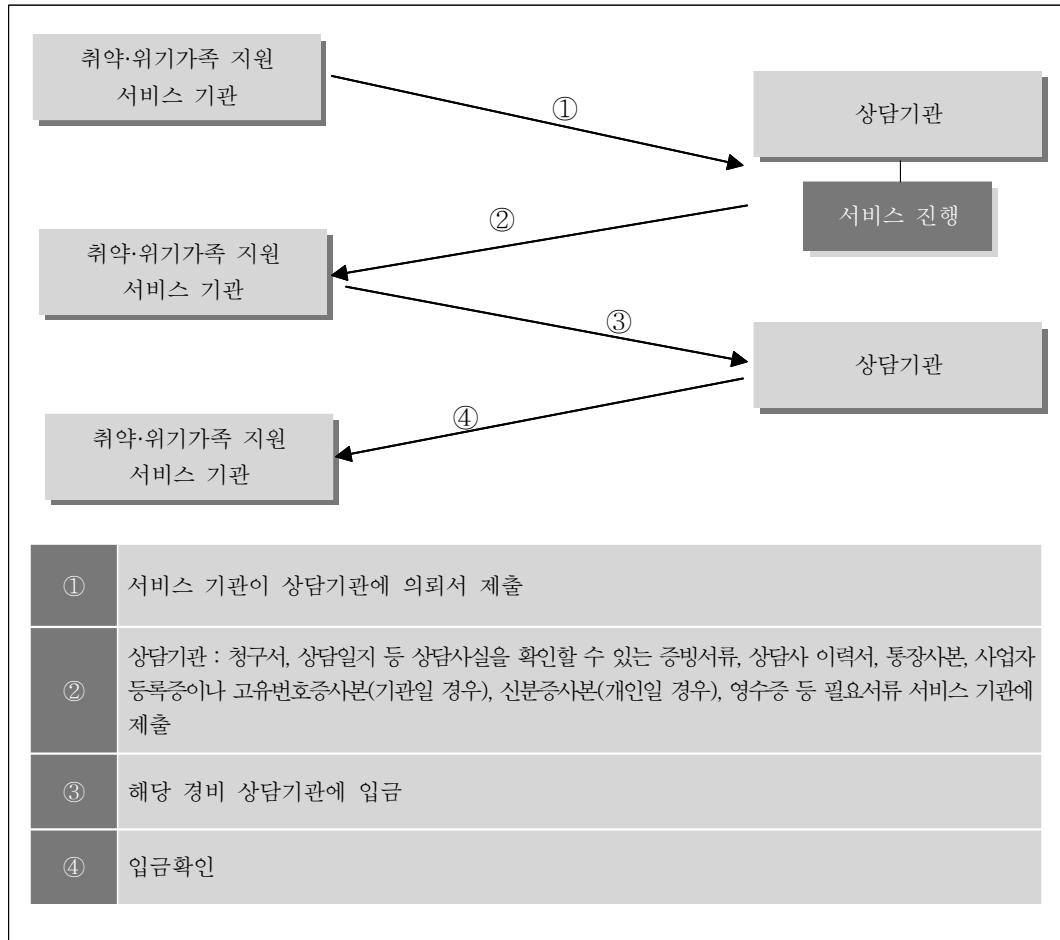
취약·위기가족 지원 서비스 기관

①

상담기관

서비스 진행

②

취약·위기가족 지원 서비스 기관

③

상담기관

④

취약·위기가족 지원 서비스 기관

| | |
|---|---|
| ① | 서비스 기관이 상담기관에 의뢰서 제출 |
| ② | 상담기관 : 청구서, 상담일지 등 상담사실을 확인할 수 있는 증빙서류, 상담사 이력서, 통장사본, 사업자 등록증이나 고유번호증사본(기관일 경우), 신분증사본(개인일 경우), 영수증 등 필요서류 서비스 기관에 제출 |
| ③ | 해당 경비 상담기관에 입금 |
| ④ | 입금확인 |